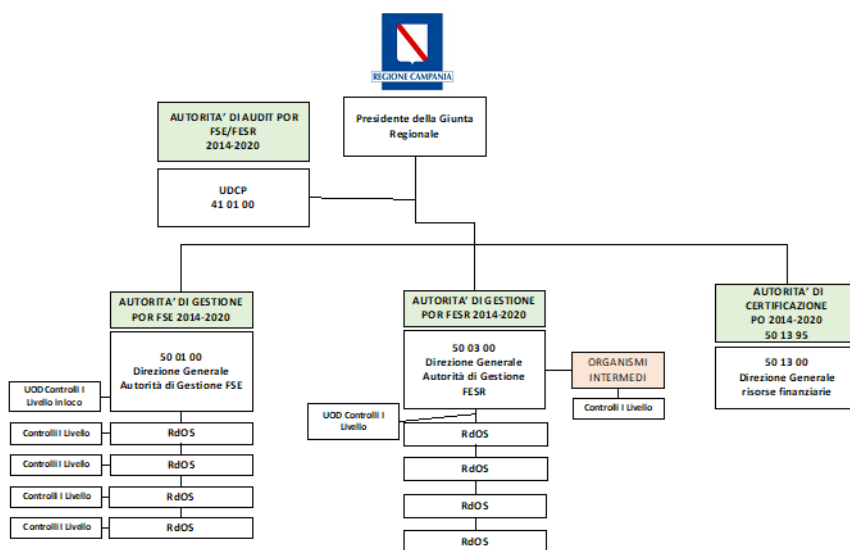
REGIONE CAMPANIA

AUTORITA' DI AUDIT POR FSE/FESR 2014-2020

Presidente della Giunta Regionale

UDCP
41 01 00

AUTORITA' DI GESTIONE POR FSE 2014-2020

AUTORITA' DI GESTIONE POR FESR 2014-2020

AUTORITA' DI CERTIFICAZIONE PO 2014-2020
50 13 95

50 01 00
Direzione Generale
Autorità di Gestione FSE

50 03 00
Direzione Generale
Autorità di Gestione
FESR

ORGANISMI INTERMEDI

50 13 00
Direzione Generale
risorse finanziarie

UOD Controlli I Livello in loco

UOD Controlli I Livello

Controlli I Livello

Controlli I Livello
RdOS

Controlli I Livello
RdOS

Controlli I Livello
RdOS

Controlli I Livello
RdOS

RdOS

RdOS

RdOS

RdOS